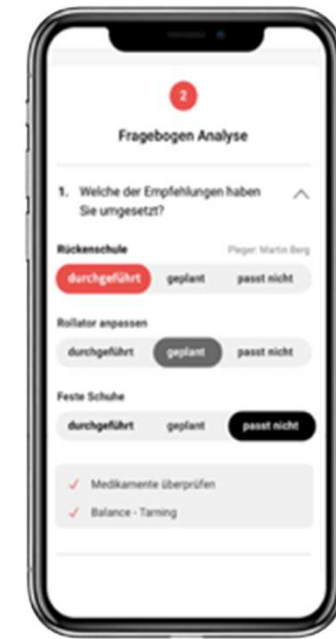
2

Fragebogen Analyse

1. Welche der Empfehlungen haben Sie umgesetzt?

Rückenschule

Pfleger: Martin Berg

durchgeführt geplant passt nicht

Rollator anpassen

durchgeführt geplant passt nicht

Feste Schuhe

durchgeführt geplant passt nicht

✓ Medikamente überprüfen

✓ Balance - Tarning